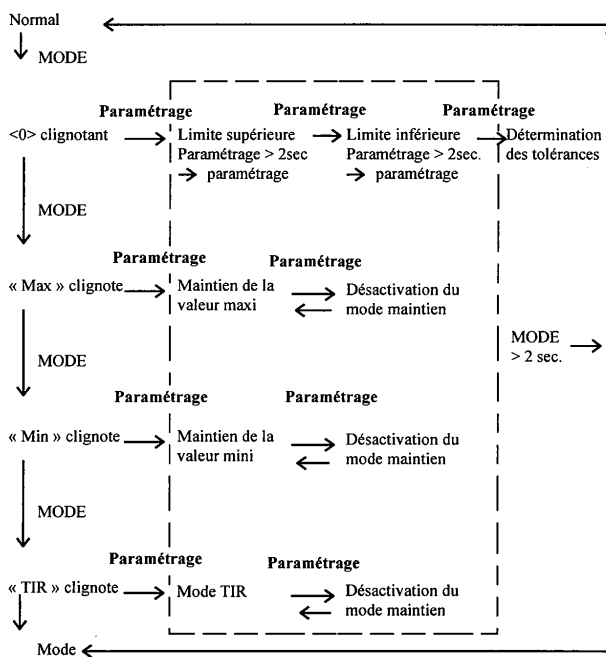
Normal

MODE

Paramétrage

Paramétrage

Paramétrage

<0> clignotant

Limite supérieure Paramétrage > 2sec paramétrage

Limite inférieure Paramétrage > 2sec. paramétrage

Détermination des tolérances

MODE

Paramétrage

Paramétrage

« Max » clignote

Maintien de la valeur maxi

Désactivation du mode maintien

MODE > 2 sec.

MODE

Paramétrage

Paramétrage

« Min » clignote

Maintien de la valeur mini

Désactivation du mode maintien

MODE

Paramétrage

Paramétrage

« TIR » clignote

Mode TIR

Désactivation du mode maintien

Mode